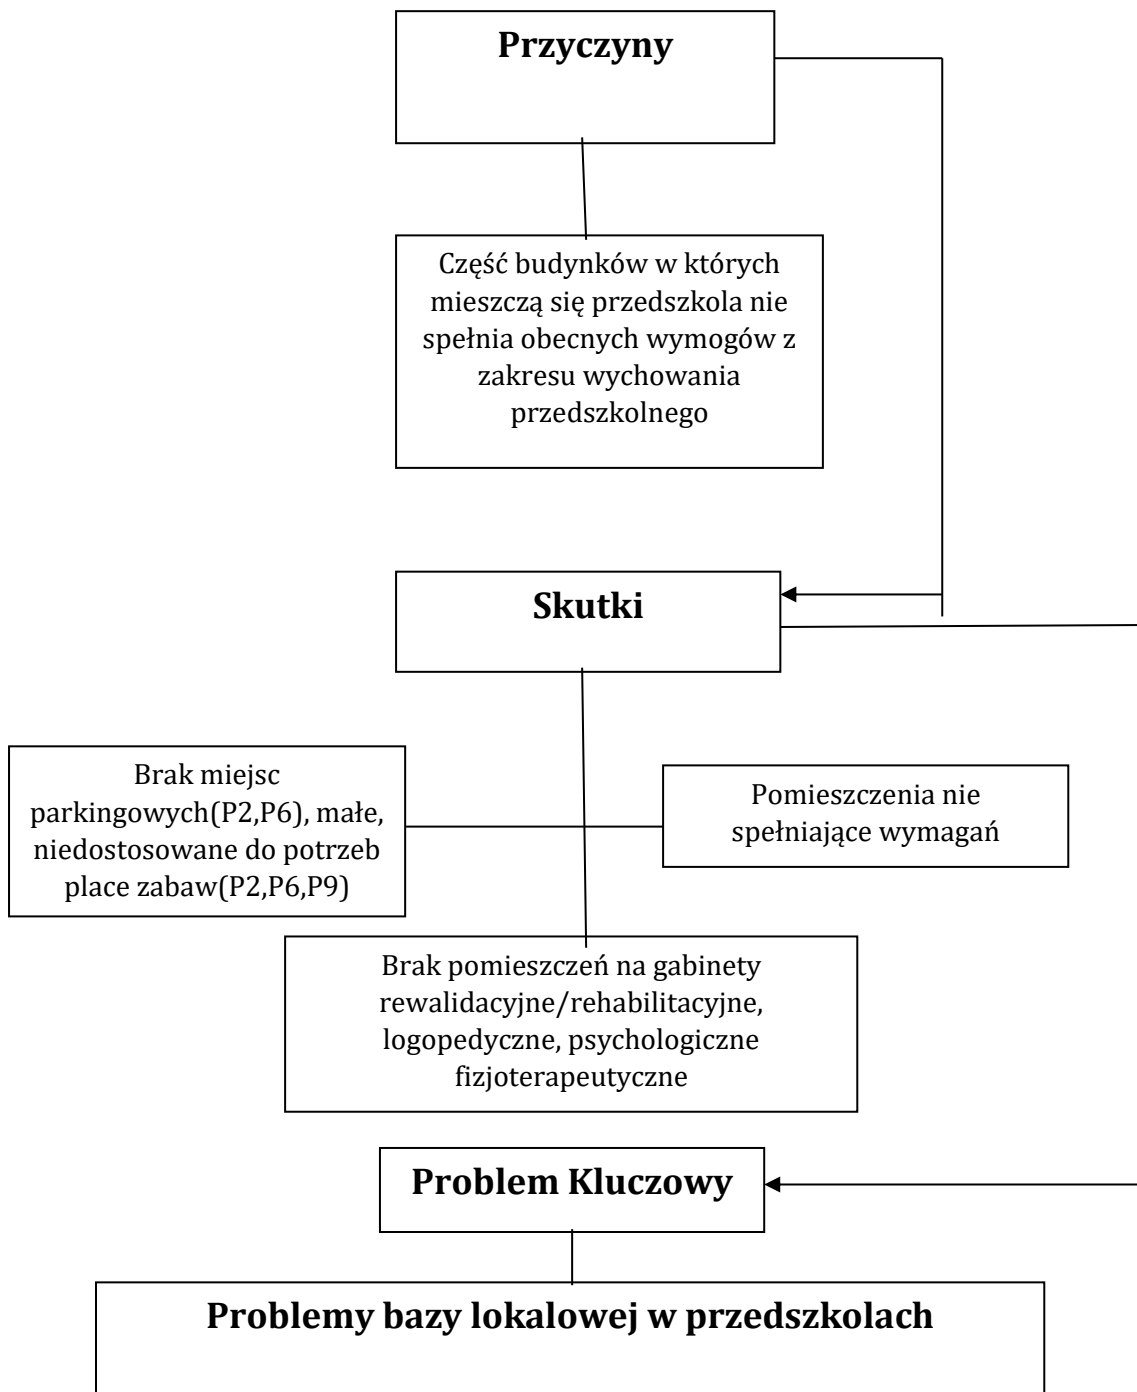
**Przyczyny**

Część budynków w których mieszczą się przedszkola nie spełnia obecnych wymogów z zakresu wychowania przedszkolnego

**Skutki**

Brak miejsc parkingowych(P2,P6), małe, niedostosowane do potrzeb place zabaw(P2,P6,P9)

Pomieszczenia nie spełniające wymagań

Brak pomieszczeń na gabinety rewalidacyjne/rehabilitacyjne, logopedyczne, psychologiczne fizjoterapeutyczne

**Problem Kluczowy**

**Problemy bazy lokalowej w przedszkolach**